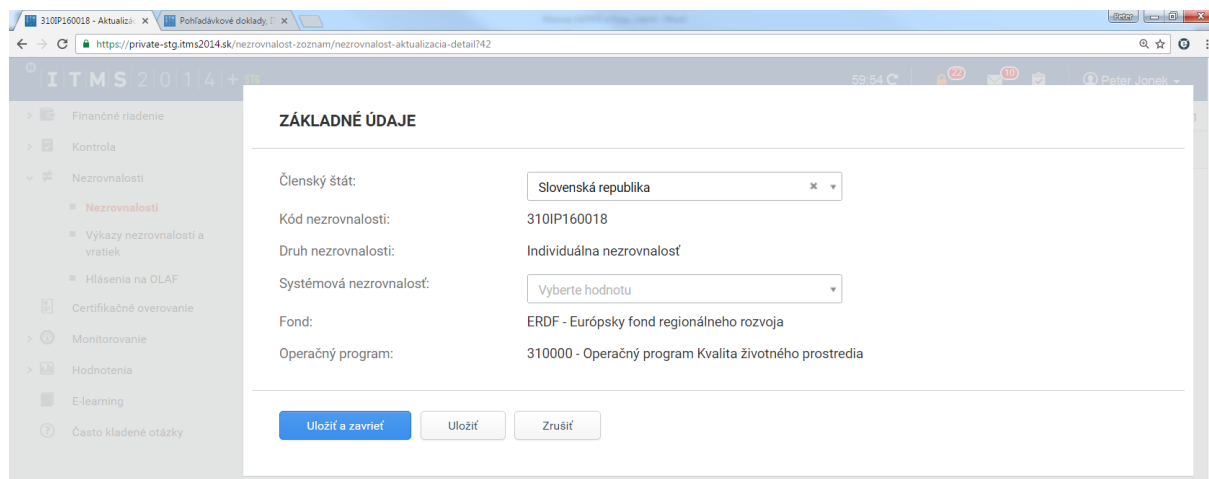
310IP160018 - Aktualiza ×
Pohľadávkové doklady, I ×
Peter
https://private-stg.itms2014.sk/nezrovnalost-zoznam/nezrovnalost-aktualizacia-detail?42
ITMS 2014+ STG
59:54
22
10
Peter Jonek
Finančné riadenie
Kontrola
Nezrovnalosti
Nezrovnalosti
Výkazy nezrovnalostí a vratiek
Hlásenia na OLAF
Certifikačné overovanie
Monitorovanie
Hodnotenia
E-learning
Často kladené otázky

ZÁKLADNÉ ÚDAJE

Členský štát: Slovenská republika
Kód nezrovnalosti: 310IP160018
Druh nezrovnalosti: Individuálna nezrovnalosť
Systémová nezrovnalosť: Vyberte hodnotu
Fond: ERDF - Európsky fond regionálneho rozvoja
Operačný program: 310000 - Operačný program Kvalita životného prostredia

Uložiť a zavrieť
Uložiť
Zrušiť